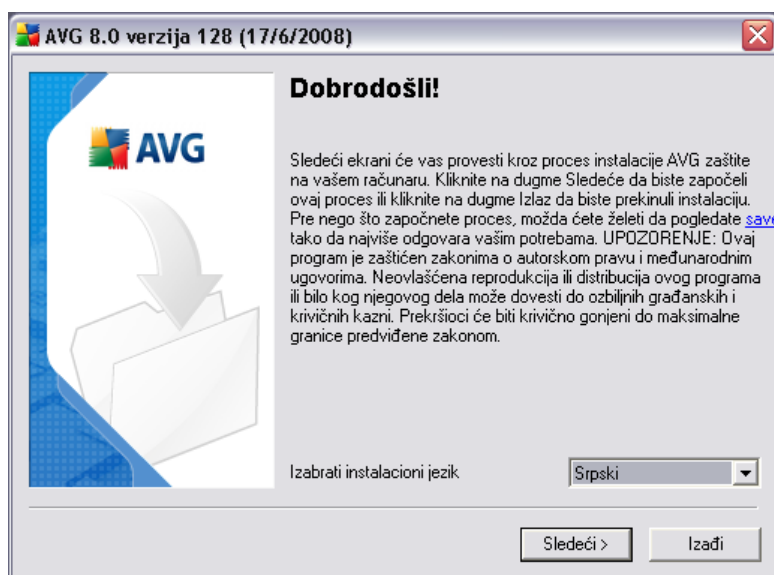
AVG 8.0 verzija 128 (17/6/2008)

AVG

Dobrodošli!

Sledeći ekrani će vas provesti kroz proces instalacije AVG zaštite na vašem računaru. Kliknite na dugme Sledeće da biste započeli ovaj proces ili kliknite na dugme Izlaz da biste prekinuli instalaciju. Pre nego što započnete proces, možda ćete želeti da pogledate save tako da najviše odgovara vašim potrebama. UPOZORENJE: Ovaj program je zaštićen zakonima o autorskom pravu i međunarodnim ugovorima. Neovlašćena reprodukcija ili distribucija ovog programa ili bilo kog njegovog dela može dovesti do ozbiljnih građanskih i krivičnih kazni. Prekršioci će biti krivično gonjeni do maksimalne granice predviđene zakonom.

Izabrati instalacioni jezik

Srpski

Sledeći >

Izađi